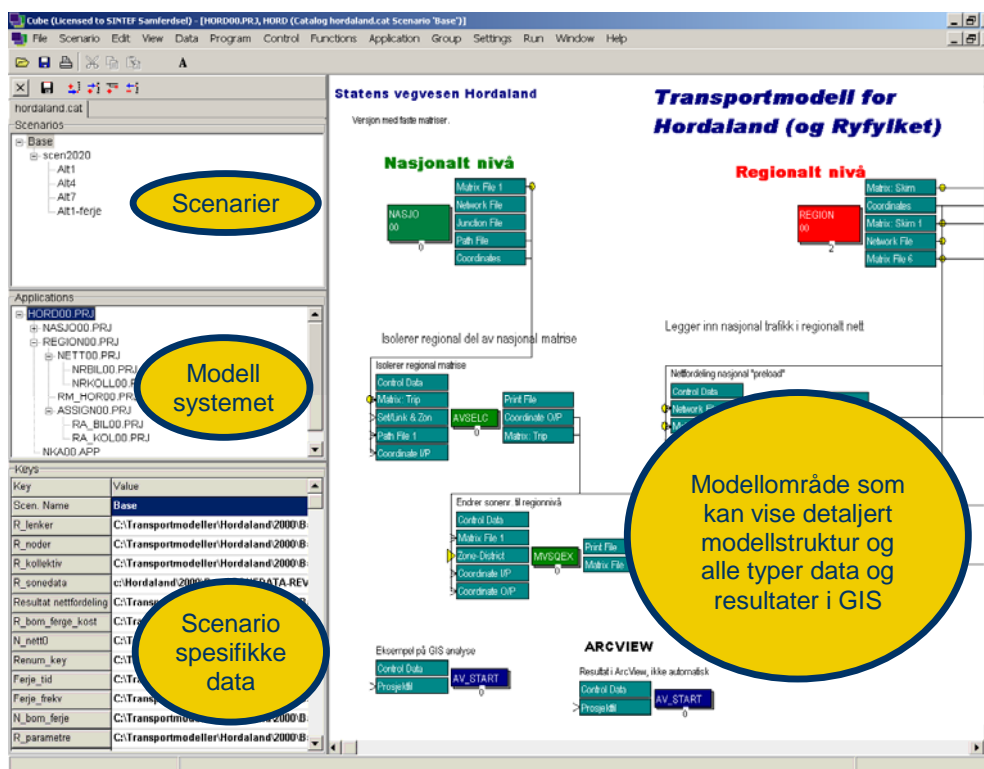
Cube (Licensed to SINTEF Samferdsel) - [HORD00.PRJ, HORD (Catalog hordaland.cat Scenario 'Base')]

File Scenario Edit View Data Program Control Functions Application Group Settings Run Window Help

A

hordaland.cat

Scenarios
Base
scen2020
Alt1
Alt4
Alt7
Alt1-ferje

Scenarier

Applications
HORD00.PRJ
NASJO00.PRJ
REGION00.PRJ
NETT00.PRJ
NRBIL00.PRJ
NRKOLL00.PRJ
RM_HOR00.PRJ
ASSIGN00.PRJ
RA_BIL00.PRJ
RA_KOL00.PRJ
NKA00.APP

Modell systemet

Keys

| Key | Value |
|---|---|
| Scen. Name | Base |
| R_lenker | C:\Transportmodeller\Hordaland\2000\B: |
| R_noder | C:\Transportmodeller\Hordaland\2000\B: |
| R_kollektiv | C:\Transportmodeller\Hordaland\2000\B: |
| R_sonedata | c:\Hordaland\2000\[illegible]DATA-REV |
| Resultat nettfordeling | C:\Transp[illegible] |
| R_bom_ferje_kost | C:\T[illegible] |
| N_nett0 | C:\T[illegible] |
| Renum_key | C:\T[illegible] |
| Ferje_tid | C:\Tr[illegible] |
| Ferje_frekv | C:\Trans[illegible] |
| N_bom_ferje | C:\Transportmodeller\Hordaland\2000\B: |
| R_parametre | C:\Transportmodeller\Hordaland\2000\B: |

Scenario spesifikke data

Statens vegvesen Hordaland

Versjon med faste matriser.

Transportmodell for Hordaland (og Ryfylket)

Nasjonalt nivå

NASJO 00

0

Matrix File 1
Network File
Junction File
Path File
Coordinates

Regionalt nivå

REGION 00

2

Matrix: Skim
Coordinates
Matrix: Skim 1
Network File
Matrix File 6

Isolerer regional del av nasjonal matrise

Legger inn nasjonal trafikk i regionalt nett

Isolerer regional matrise
Control Data
Matrix: Trip
Set/Link & Zon
Path File 1
Coordinate I/P
AVSELC
0
Print File
Coordinate O/P
Matrix: Trip

Nettfordeling nasjonal "preload"
Control Data
Network F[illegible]

Endrer sonenr. til regionnivå
Control Data
Matrix File 1
Zone-District
Coordinate I/P
Coordinate O/P
MVSQEX
0
Print File
Matrix File

Modellområde som kan vise detaljert modellstruktur og alle typer data og resultater i GIS

Eksempel på GIS analyse
Control Data
Prosjektfil
AV_START

ARCVIEW

Resultat i ArcView, ikke automatisk
Control Data
Prosjektfil
AV_START
0